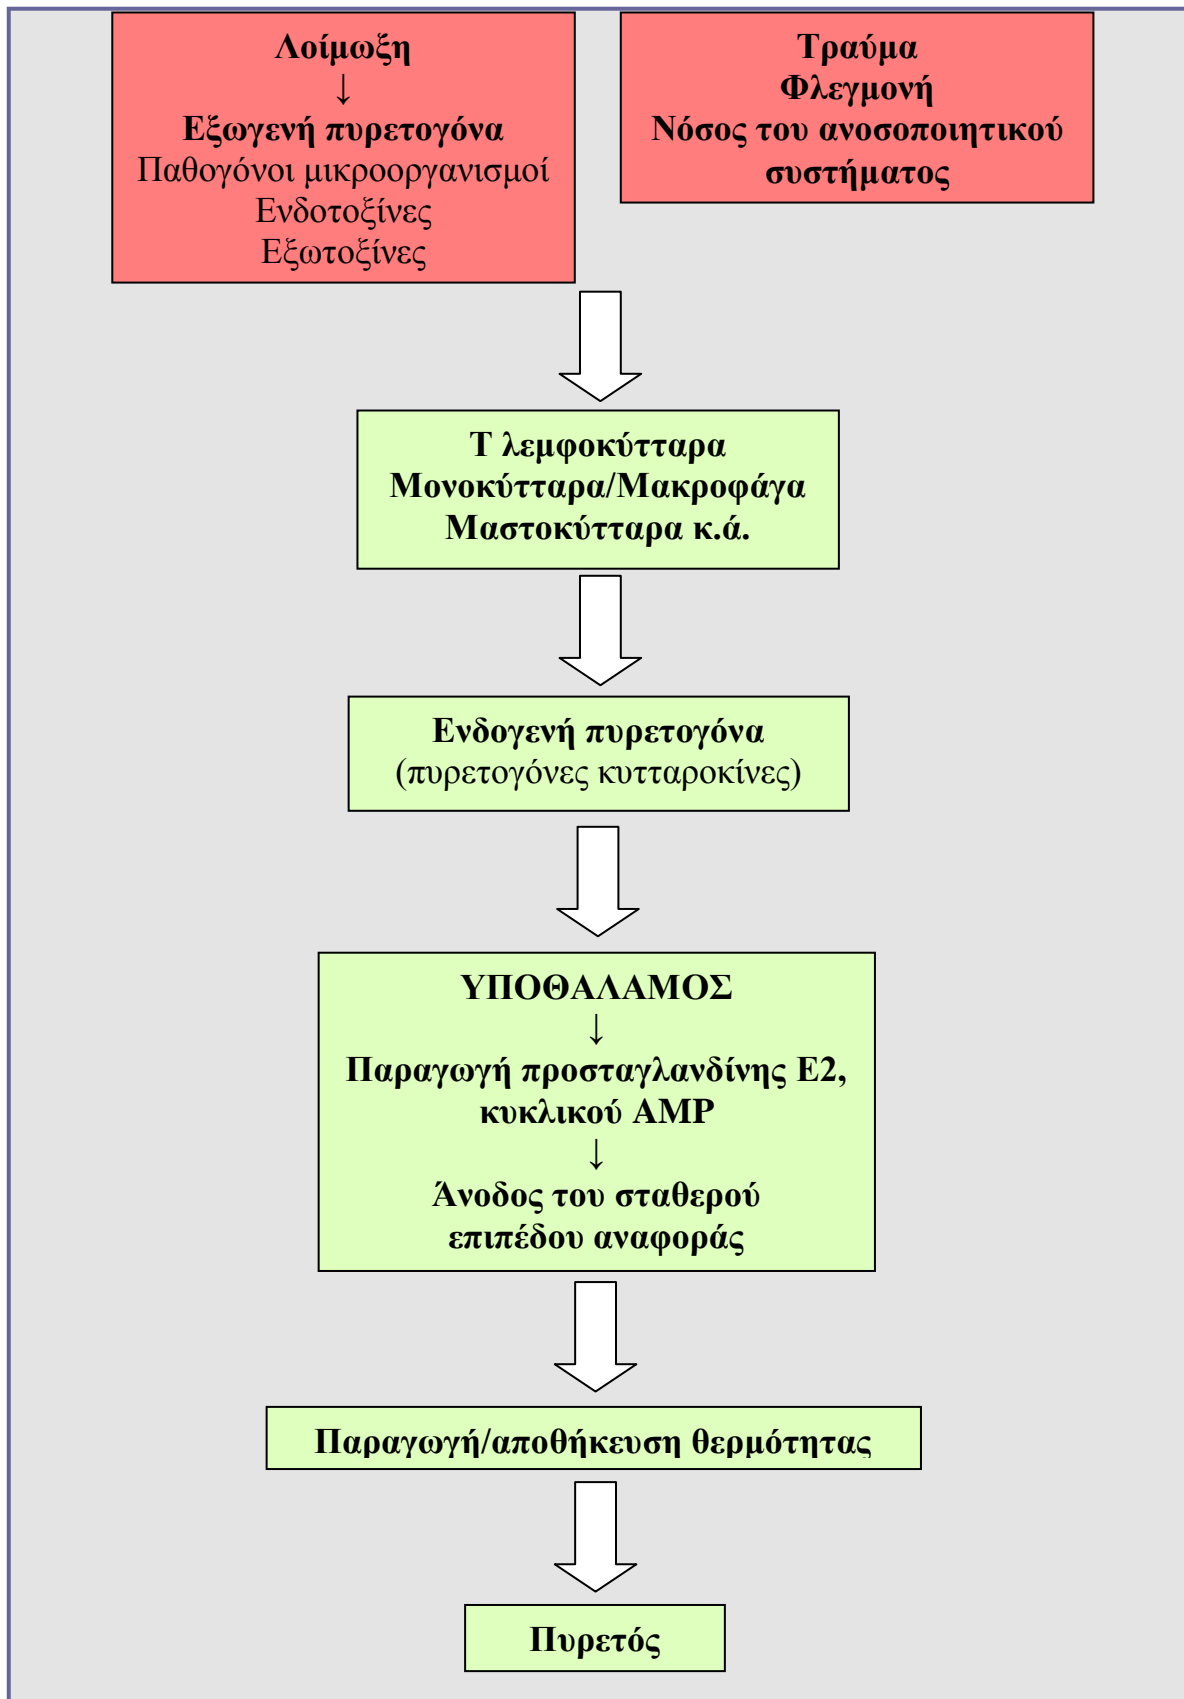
Λοίμωξη
↓
Εξωγενή πυρετογόνα
Παθογόνοι μικροοργανισμοί
Ενδοτοξίνες
Εξωτοξίνες

Τραύμα
Φλεγμονή
Νόσος του ανοσοποιητικού συστήματος

Τ λεμφοκύτταρα
Μονοκύτταρα/Μακροφάγα
Μαστοκύτταρα κ.ά.

Ενδογενή πυρετογόνα
(πυρετογόνες κυτταροκίνες)

ΥΠΟΘΑΛΑΜΟΣ
↓
Παραγωγή προσταγλανδίνης Ε2, κυκλικού AMP
↓
Άνοδος του σταθερού επιπέδου αναφοράς

Παραγωγή/αποθήκευση θερμότητας

Πυρετός